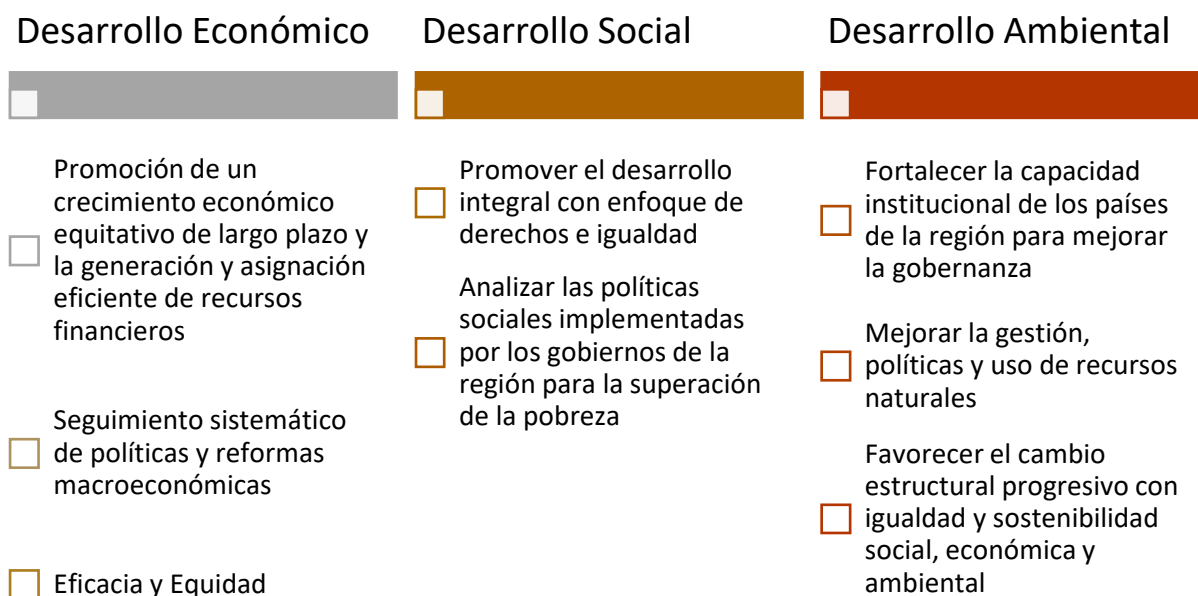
Desarrollo Económico

Promoción de un crecimiento económico equitativo de largo plazo y la generación y asignación eficiente de recursos financieros

Seguimiento sistemático de políticas y reformas macroeconómicas

Eficacia y Equidad

Desarrollo Social

Promover el desarrollo integral con enfoque de derechos e igualdad

Analizar las políticas sociales implementadas por los gobiernos de la región para la superación de la pobreza

Desarrollo Ambiental

Fortalecer la capacidad institucional de los países de la región para mejorar la gobernanza

Mejorar la gestión, políticas y uso de recursos naturales

Favorecer el cambio estructural progresivo con igualdad y sostenibilidad social, económica y ambiental